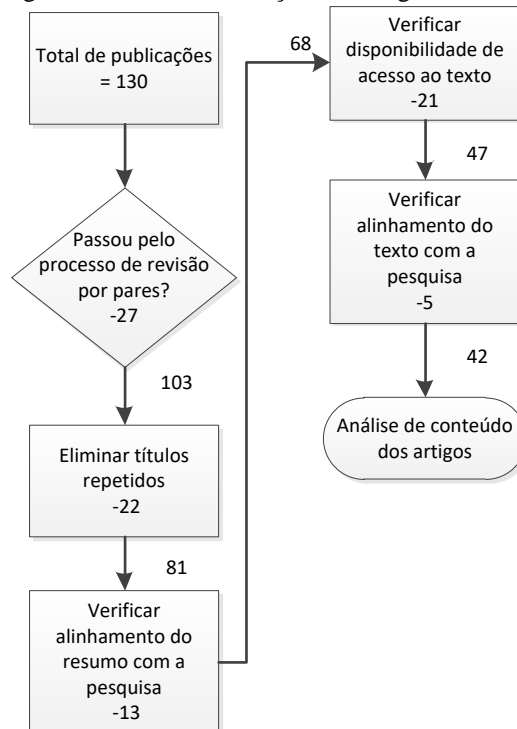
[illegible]

Total de publicações = 130

Passou pelo processo de revisão por pares? -27

103

Eliminar títulos repetidos -22

81

Verificar alinhamento do resumo com a pesquisa -13

68

Verificar disponibilidade de acesso ao texto -21

47

Verificar alinhamento do texto com a pesquisa -5

42

Análise de conteúdo dos artigos